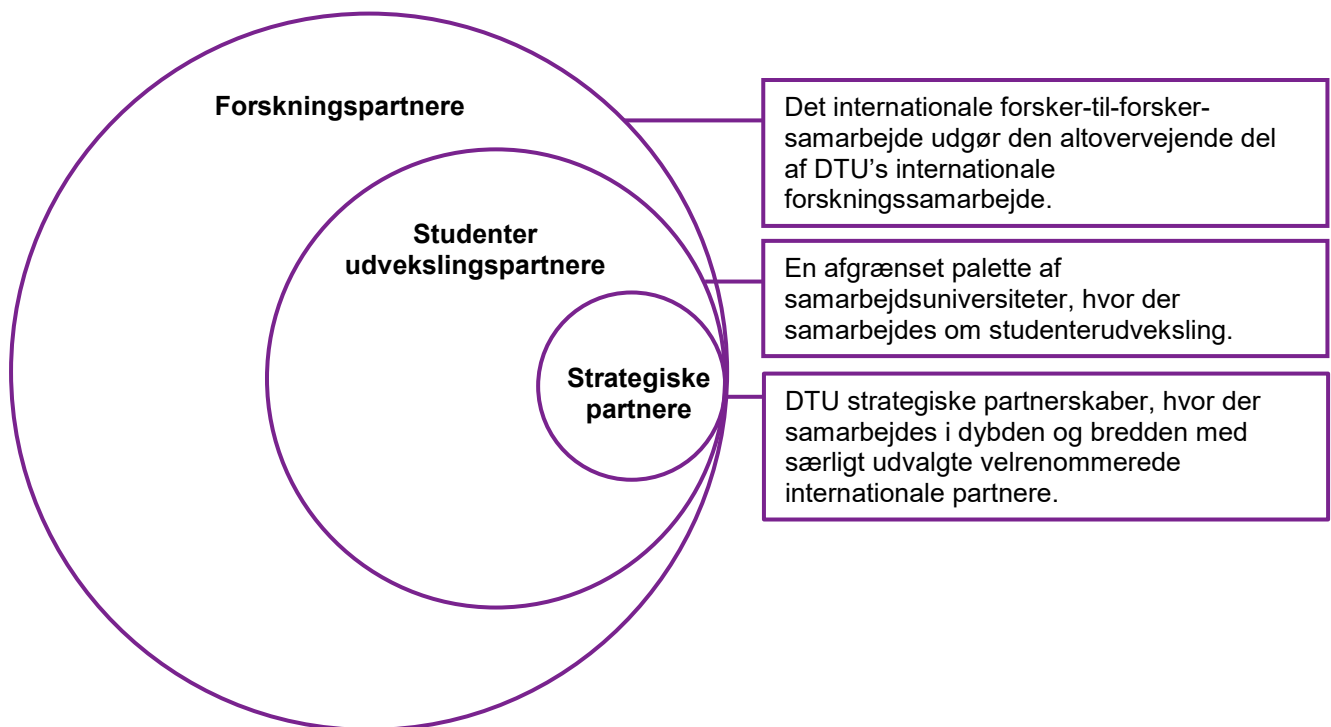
Forskningspartnere

Studenter udvekslingspartnere

Strategiske partnere

Det internationale forsker-til-forsker-samarbejde udgør den altovervejende del af DTU’s internationale forskningssamarbejde.

En afgrænset palette af samarbejdsuniversiteter, hvor der samarbejdes om studenterudveksling.

DTU strategiske partnerskaber, hvor der samarbejdes i dybden og bredden med særligt udvalgte velrenommerede internationale partnere.